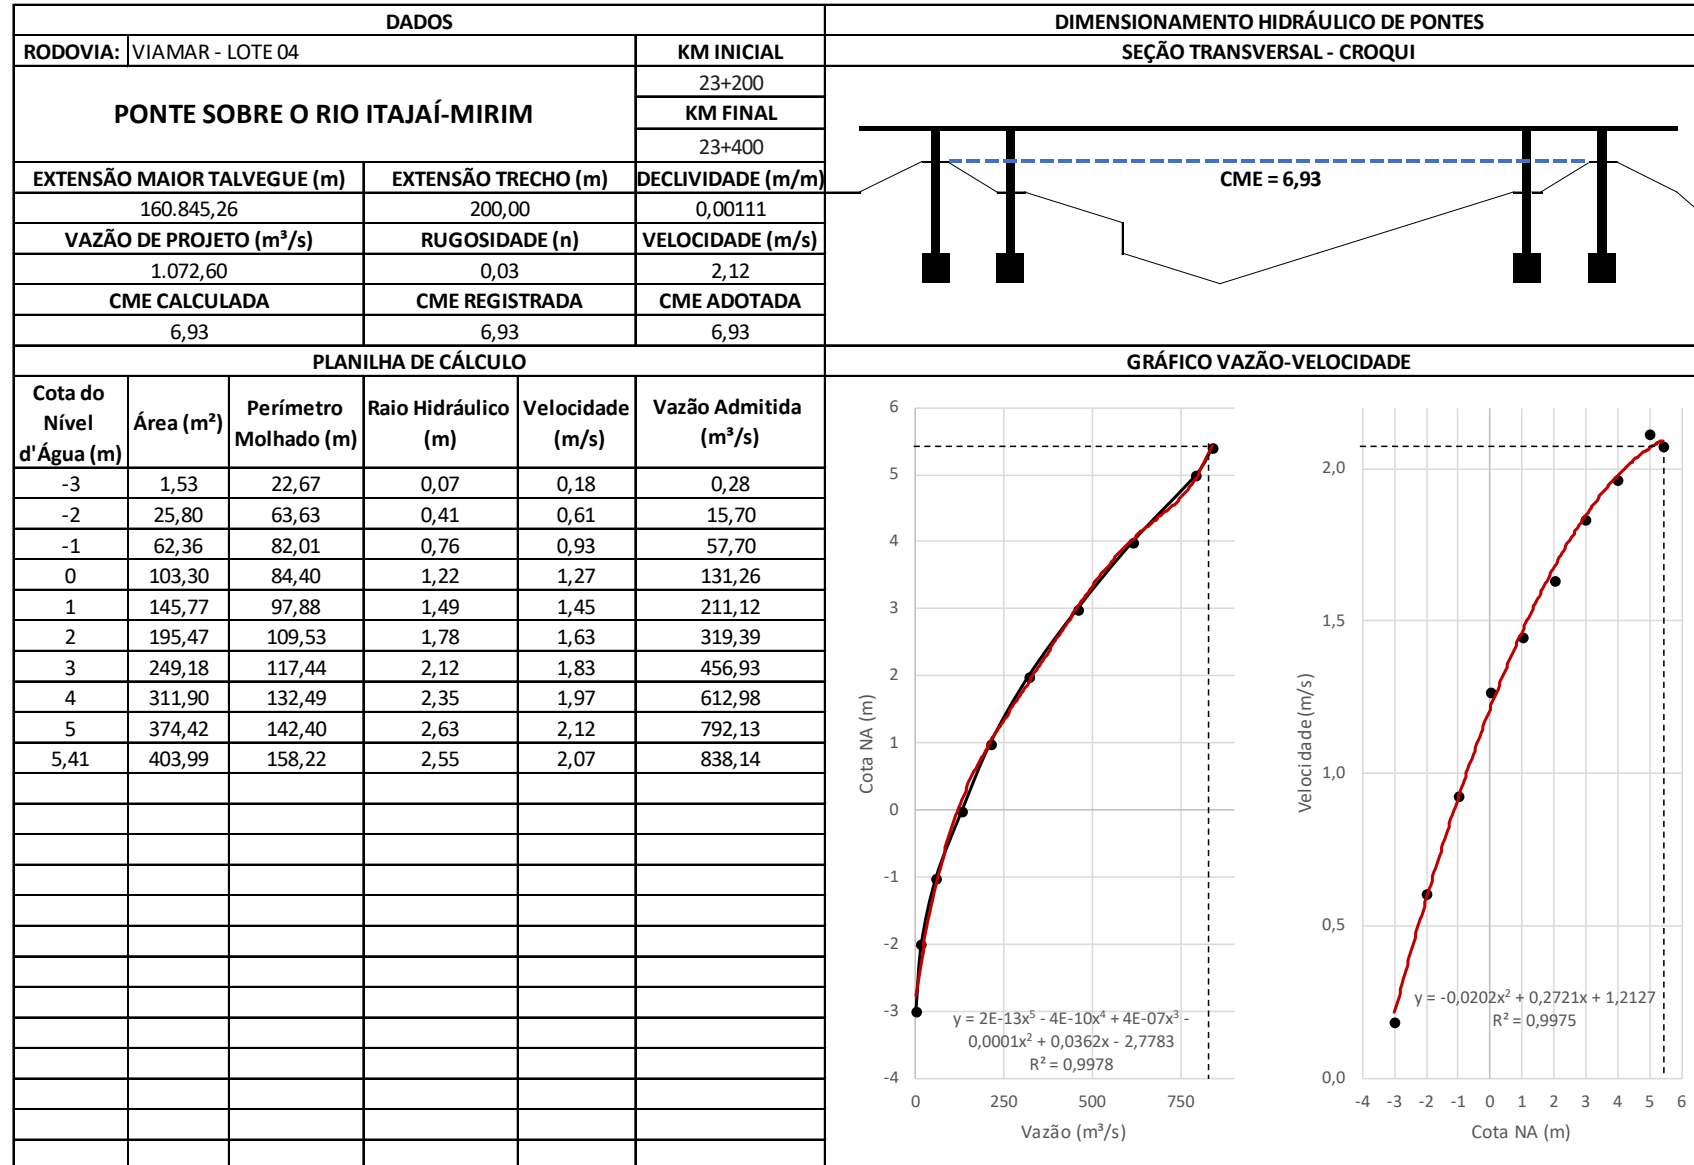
DADOS

| RODOVIA: | VIAMAR - LOTE 04 | KM INICIAL |
|---|---|---|
| | | 23+200 |
| PONTE SOBRE O RIO ITAJAÍ-MIRIM | | KM FINAL |
| | | 23+400 |

| EXTENSÃO MAIOR TALVEGUE (m) | EXTENSÃO TRECHO (m) | DECLIVIDADE (m/m) |
|---|---|---|
| 160.845,26 | 200,00 | 0,00111 |
| VAZÃO DE PROJETO (m³/s) | RUGOSIDADE (n) | VELOCIDADE (m/s) |
| 1.072,60 | 0,03 | 2,12 |
| CME CALCULADA | CME REGISTRADA | CME ADOTADA |
| 6,93 | 6,93 | 6,93 |

DIMENSIONAMENTO HIDRÁULICO DE PONTES
SEÇÃO TRANSVERSAL - CROQUI
CME = 6,93

PLANILHA DE CÁLCULO

| Cota do Nível d'Água (m) | Área (m²) | Perímetro Molhado (m) | Raio Hidráulico (m) | Velocidade (m/s) | Vazão Admitida (m³/s) |
|---|---|---|---|---|---|
| -3 | 1,53 | 22,67 | 0,07 | 0,18 | 0,28 |
| -2 | 25,80 | 63,63 | 0,41 | 0,61 | 15,70 |
| -1 | 62,36 | 82,01 | 0,76 | 0,93 | 57,70 |
| 0 | 103,30 | 84,40 | 1,22 | 1,27 | 131,26 |
| 1 | 145,77 | 97,88 | 1,49 | 1,45 | 211,12 |
| 2 | 195,47 | 109,53 | 1,78 | 1,63 | 319,39 |
| 3 | 249,18 | 117,44 | 2,12 | 1,83 | 456,93 |
| 4 | 311,90 | 132,49 | 2,35 | 1,97 | 612,98 |
| 5 | 374,42 | 142,40 | 2,63 | 2,12 | 792,13 |
| 5,41 | 403,99 | 158,22 | 2,55 | 2,07 | 838,14 |

GRÁFICO VAZÃO-VELOCIDADE

6 5 4 3 2 1 0 -1 -2 -3 -4
Cota NA (m)
0 250 500 750
Vazão (m³/s)
y = 2E-13x⁵ - 4E-10x⁴ + 4E-07x³ - 0,0001x² + 0,0362x - 2,7783
R² = 0,9978

2,0 1,5 1,0 0,5 0,0
Velocidade (m/s)
-4 -3 -2 -1 0 1 2 3 4 5 6
Cota NA (m)
y = -0,0202x² + 0,2721x + 1,2127
R² = 0,9975